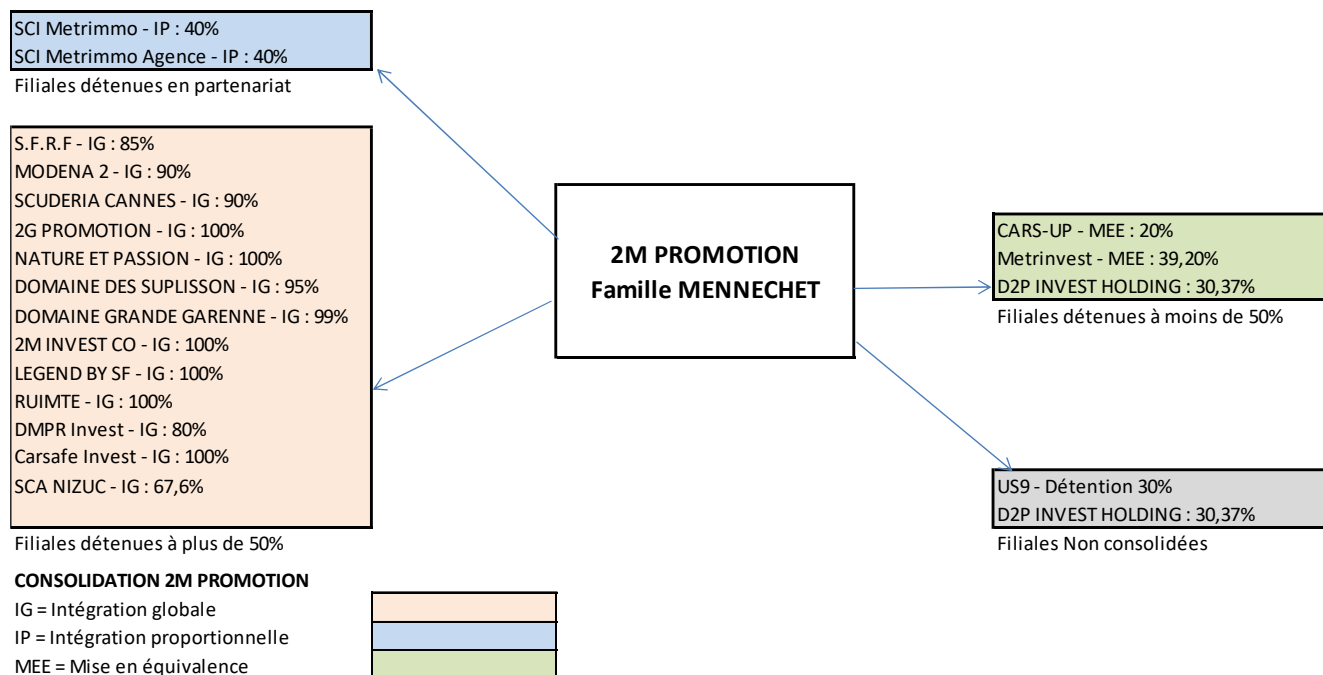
SCI Metrimmo - IP : 40%
SCI Metrimmo Agence - IP : 40%
Filiales détenues en partenariat

S.F.R.F - IG : 85%
MODENA 2 - IG : 90%
SCUDERIA CANNES - IG : 90%
2G PROMOTION - IG : 100%
NATURE ET PASSION - IG : 100%
DOMAINE DES SUPLISSON - IG : 95%
DOMAINE GRANDE GARENNE - IG : 99%
2M INVEST CO - IG : 100%
LEGEND BY SF - IG : 100%
RUIMTE - IG : 100%
DMPR Invest - IG : 80%
Carsafe Invest - IG : 100%
SCA NIZUC - IG : 67,6%
Filiales détenues à plus de 50%

2M PROMOTION
Famille MENNECHET

CARS-UP - MEE : 20%
Metrinvest - MEE : 39,20%
D2P INVEST HOLDING : 30,37%
Filiales détenues à moins de 50%

US9 - Détention 30%
D2P INVEST HOLDING : 30,37%
Filiales Non consolidées

CONSOLIDATION 2M PROMOTION
IG = Intégration globale
IP = Intégration proportionnelle
MEE = Mise en équivalence